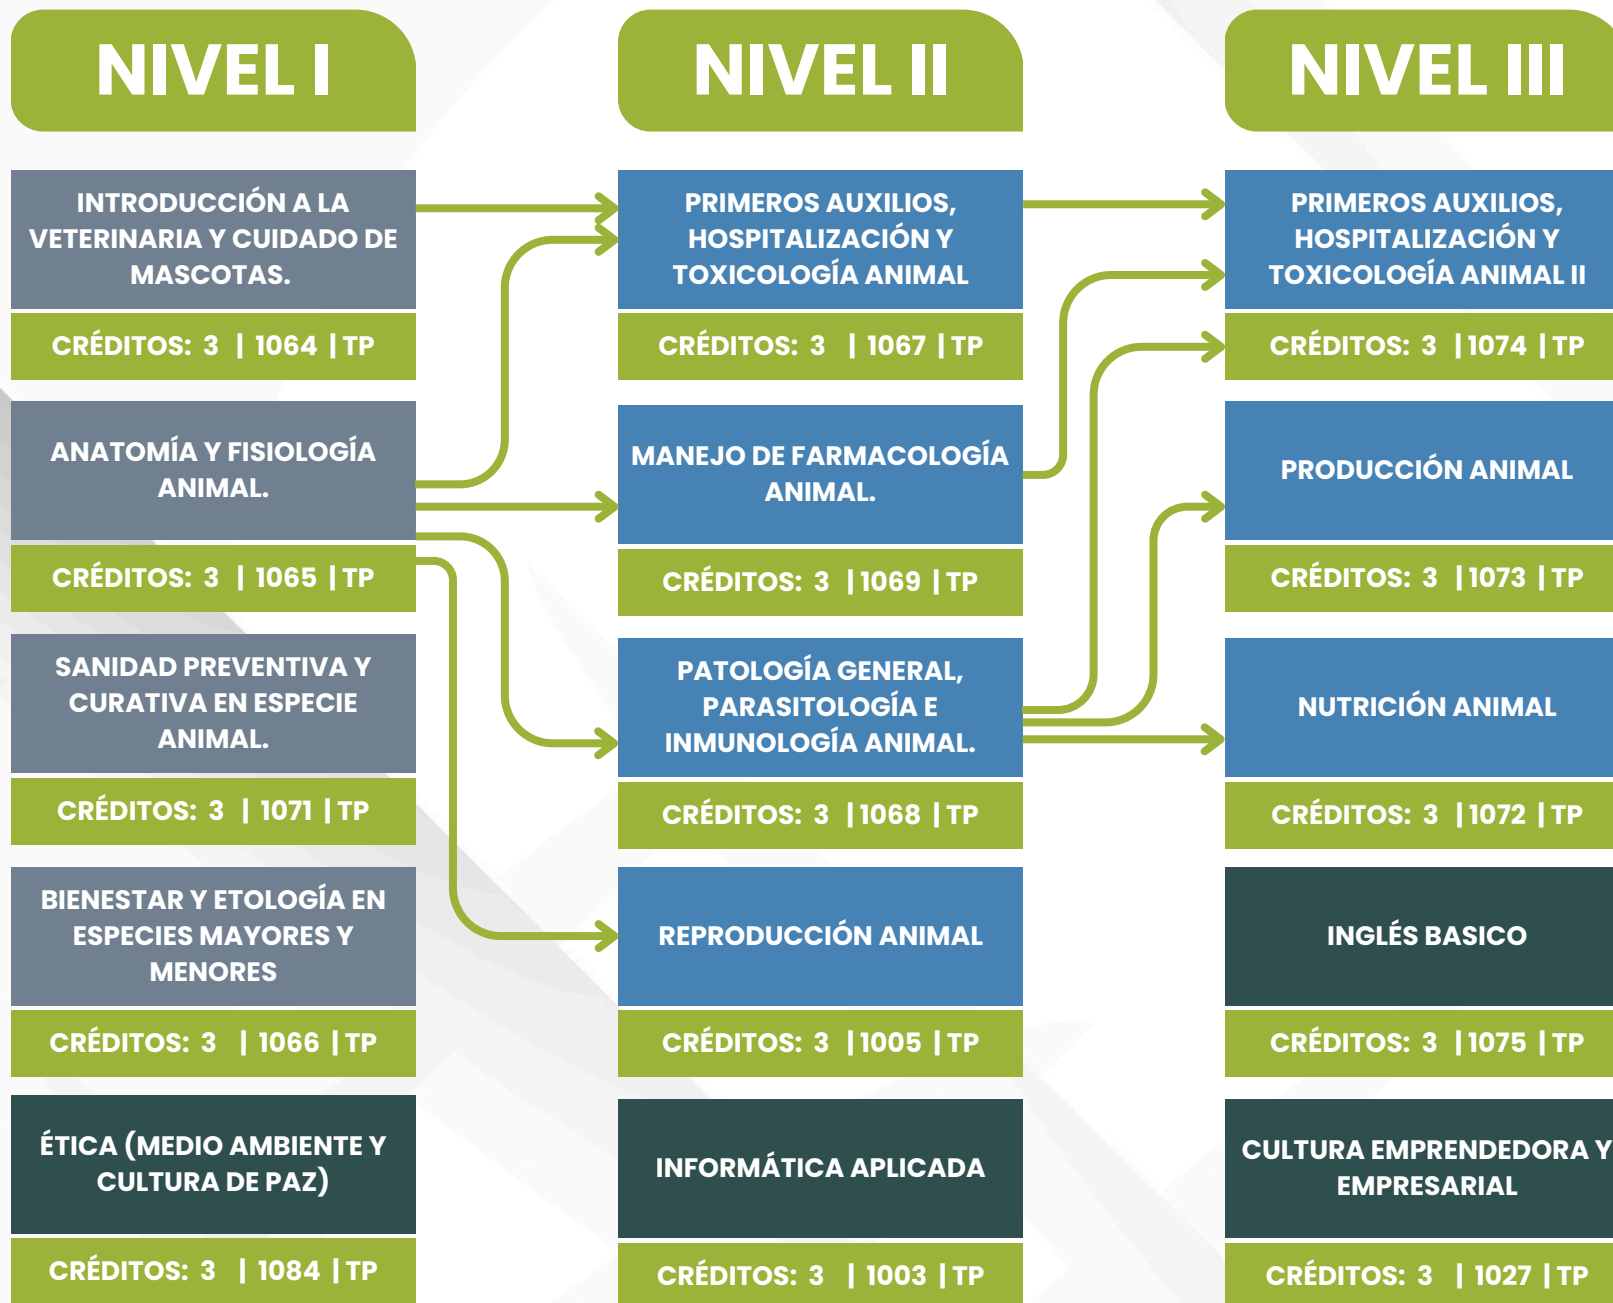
NIVEL I

INTRODUCCIÓN A LA VETERINARIA Y CUIDADO DE MASCOTAS.

CRÉDITOS: 3 | 1064 | TP

ANATOMÍA Y FISIOLOGÍA ANIMAL.

CRÉDITOS: 3 | 1065 | TP

SANIDAD PREVENTIVA Y CURATIVA EN ESPECIE ANIMAL.

CRÉDITOS: 3 | 1071 | TP

BIENESTAR Y ETOLOGÍA EN ESPECIES MAYORES Y MENORES

CRÉDITOS: 3 | 1066 | TP

ÉTICA (MEDIO AMBIENTE Y CULTURA DE PAZ)

CRÉDITOS: 3 | 1084 | TP

NIVEL II

PRIMEROS AUXILIOS, HOSPITALIZACIÓN Y TOXICOLOGÍA ANIMAL

CRÉDITOS: 3 | 1067 | TP

MANEJO DE FARMACOLOGÍA ANIMAL.

CRÉDITOS: 3 | 1069 | TP

PATOLOGÍA GENERAL, PARASITOLOGÍA E INMUNOLOGÍA ANIMAL.

CRÉDITOS: 3 | 1068 | TP

REPRODUCCIÓN ANIMAL

CRÉDITOS: 3 | 1005 | TP

INFORMÁTICA APLICADA

CRÉDITOS: 3 | 1003 | TP

NIVEL III

PRIMEROS AUXILIOS, HOSPITALIZACIÓN Y TOXICOLOGÍA ANIMAL II

CRÉDITOS: 3 | 1074 | TP

PRODUCCIÓN ANIMAL

CRÉDITOS: 3 | 1073 | TP

NUTRICIÓN ANIMAL

CRÉDITOS: 3 | 1072 | TP

INGLÉS BASICO

CRÉDITOS: 3 | 1075 | TP

CULTURA EMPRENDEDORA Y EMPRESARIAL

CRÉDITOS: 3 | 1027 | TP